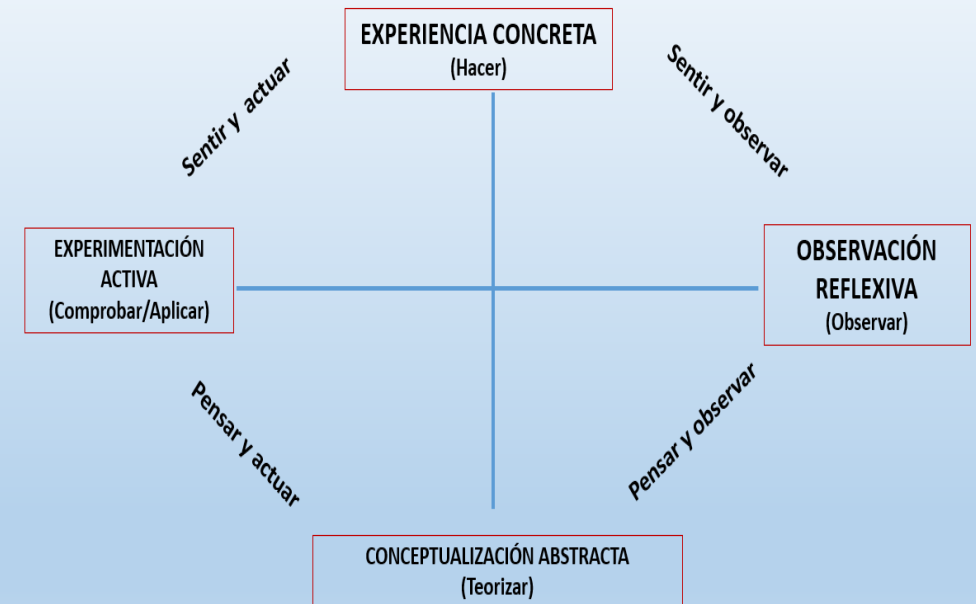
EXPERIENCIA CONCRETA
(Hacer)

Sentir y actuar

Sentir y observar

EXPERIMENTACIÓN ACTIVA
(Comprobar/Aplicar)

OBSERVACIÓN REFLEXIVA
(Observar)

Pensar y actuar

Pensar y observar

CONCEPTUALIZACIÓN ABSTRACTA
(Teorizar)